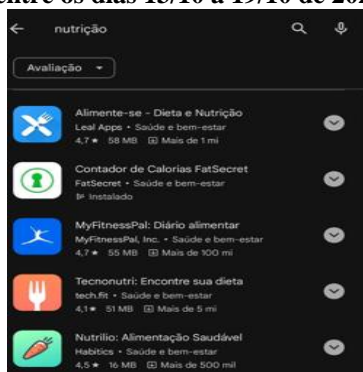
entre os dias 13/10 a 19/10 de 20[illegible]

nutrição

Avaliação

Alimente-se - Dieta e Nutrição
Leal Apps • Saúde e bem-estar
4,7 ★ 58 MB Mais de 1 mi

Contador de Calorias FatSecret
FatSecret • Saúde e bem-estar
Instalado

MyFitnessPal: Diário alimentar
MyFitnessPal, Inc. • Saúde e bem-estar
4,7 ★ 55 MB Mais de 100 mi

Tecnonutri: Encontre sua dieta
tech.fit • Saúde e bem-estar
4,1 ★ 51 MB Mais de 5 mi

Nutrilio: Alimentação Saudável
Habitics • Saúde e bem-estar
4,5 ★ 16 MB Mais de 500 mil